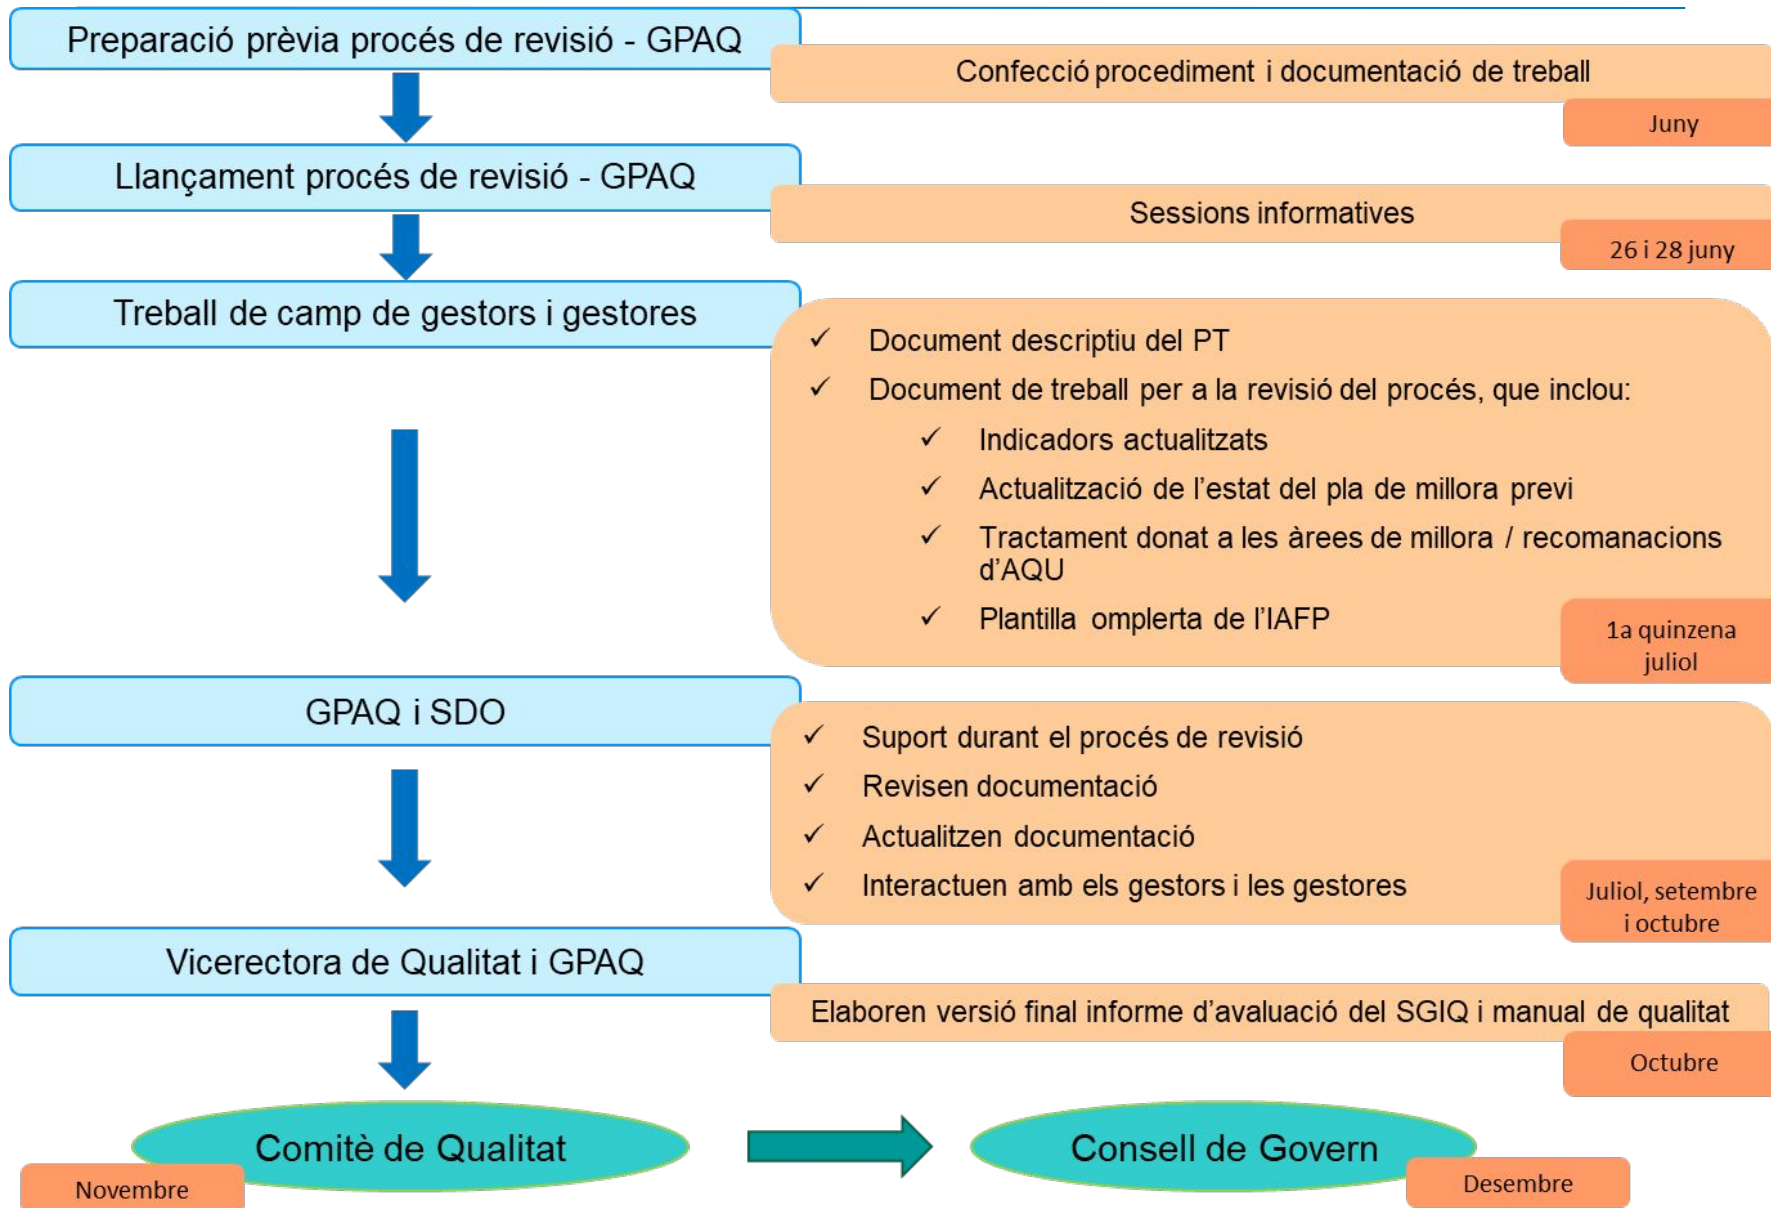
Preparació prèvia procés de revisió - GPAQ

Confecció procediment i documentació de treball

Juny

Llançament procés de revisió - GPAQ

Sessions informatives

26 i 28 juny

Treball de camp de gestors i gestores

✓ Document descriptiu del PT
✓ Document de treball per a la revisió del procés, que inclou:
✓ Indicadors actualitzats
✓ Actualització de l'estat del pla de millora previ
✓ Tractament donat a les àrees de millora / recomanacions d'AQU
✓ Plantilla omplerta de l'IAFP

1a quinzena juliol

GPAQ i SDO

✓ Suport durant el procés de revisió
✓ Revisen documentació
✓ Actualitzen documentació
✓ Interactuen amb els gestors i les gestores

Juliol, setembre i octubre

Vicerectora de Qualitat i GPAQ

Elaboren versió final informe d'avaluació del SGIQ i manual de qualitat

Octubre

Comitè de Qualitat

Novembre

Consell de Govern

Desembre